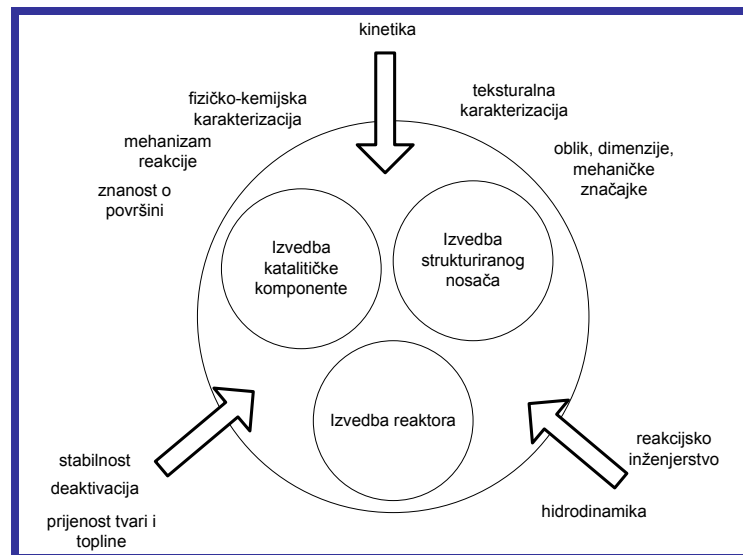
kinetika

fizičko-kemijska karakterizacija

teksturalna karakterizacija

mehanizam reakcije

oblik, dimenzije, mehaničke značajke

znanost o površini

Izvedba katalitičke komponente

Izvedba strukturiranog nosača

Izvedba reaktora

stabilnost

deaktivacija

prijenost tvari i topline

reakcijsko inženjerstvo

hidrodinamika